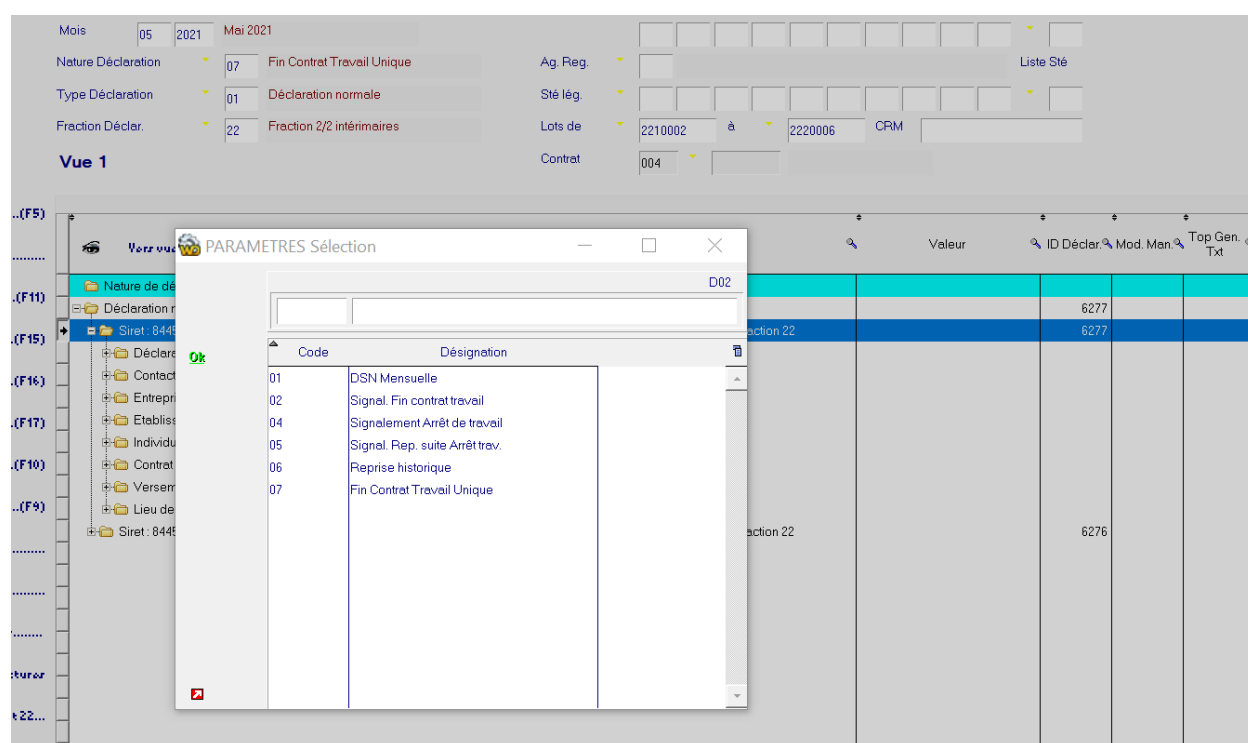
Mois 05 2021 Mai 2021

Nature Déclaration 07 Fin Contrat Travail Unique

Type Déclaration 01 Déclaration normale

Fraction Déclar. 22 Fraction 2/2 intérimaires

Vue 1

Ag. Reg.

Liste Sté

Sté lég.

Lots de 2210002 à 2220006 CRM

Contrat 004

..(F5)

.........

.(F11)

.(F15)

.(F16)

.(F17)

.(F10)

..(F9)

.........

.........

.........

turer

t22...

Vers vue

Nature de dé

Déclaration n

Siret : 8445

Déclara

Contact

Entrepr

Etabliss

Individu

Contrat

Versem

Lieu de

Siret : 8445

action 22

action 22

Valeur

ID Déclar.

Mod. Man.

Top Gen. Txt

6277

6277

6276

PARAMETRES Sélection

D02

Ok

| Code | Désignation |
|---|---|
| 01 | DSN Mensuelle |
| 02 | Signal. Fin contrat travail |
| 04 | Signalement Arrêt de travail |
| 05 | Signal. Rep. suite Arrêt trav. |
| 06 | Reprise historique |
| 07 | Fin Contrat Travail Unique |